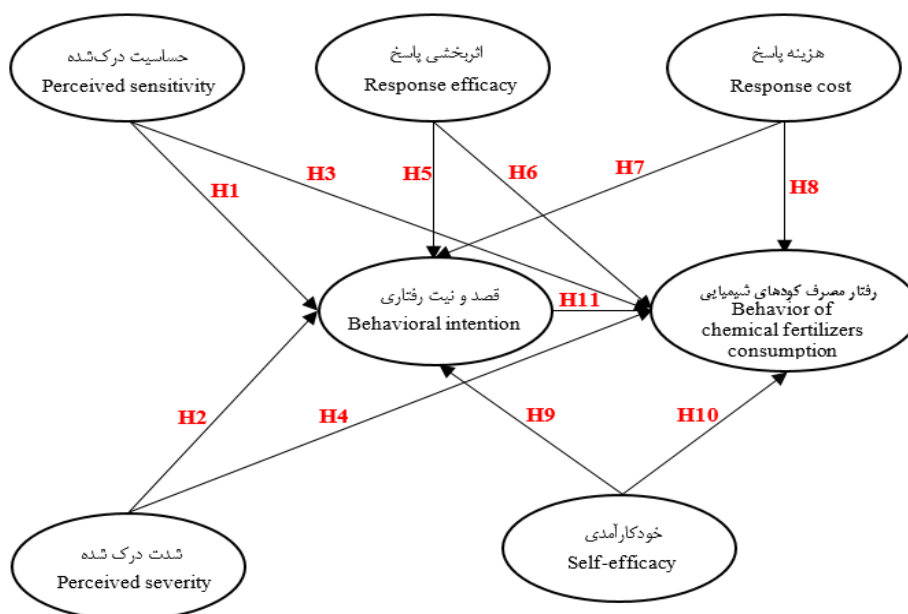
حساسیت درک‌شده
Perceived sensitivity

اثربخشی پاسخ
Response efficacy

هزینه پاسخ
Response cost

H1

H3

H5

H6

H7

H8

قصد و نیت رفتاری
Behavioral intention

H11

رفتار مصرف کودهای شیمیایی
Behavior of chemical fertilizers consumption

H2

H4

H9

H10

شدت درک شده
Perceived severity

خودکارآمدی
Self-efficacy